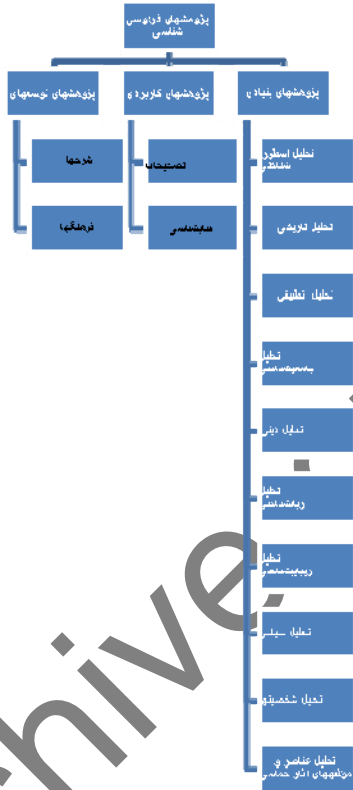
پژوهشهای فرهنگ شناسی

پژوهشهای توسعه‌ای

پژوهشهای کاربردی

پژوهشهای بنیادی

شرحها

فرهنگها

تصحیحات

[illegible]

تحلیل اسطوره شناختی

تحلیل تاریخی

تحلیل تطبیقی

تحلیل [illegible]

تحلیل دینی

تحلیل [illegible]

تحلیل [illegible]

تحلیل سیاسی

تحلیل شخصیتها

تحلیل عناصر و مؤلفه‌های آثار حماسی

hive